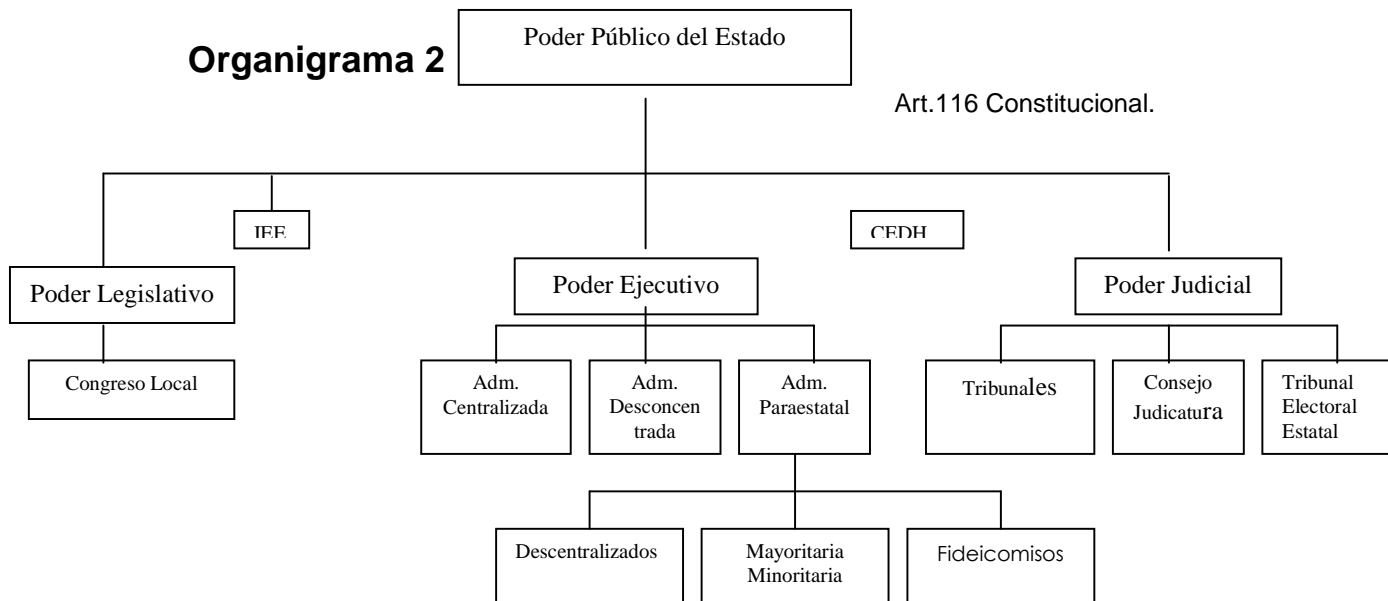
Organigrama 2

Poder Público del Estado

Art.116 Constitucional.

IEE

CEDH

Poder Legislativo

Poder Ejecutivo

Poder Judicial

Congreso Local

Adm. Centralizada

Adm. Desconcentrada

Adm. Paraestatal

Tribunales

Consejo Judicatura

Tribunal Electoral Estatal

Descentralizados

Mayoritaria Minoritaria

Fideicomisos